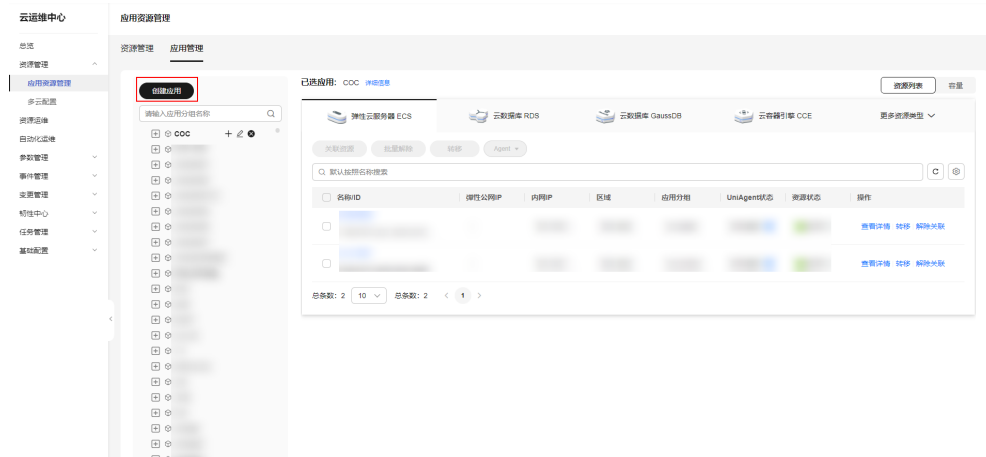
云运维中心

总览
资源管理
应用资源管理
多云配置
资源运维
自动化运维
参数管理
事件管理
变更管理
韧性中心
任务管理
基础配置

应用资源管理

资源管理　应用管理

创建应用

请输入应用分组名称

COC

已选应用: COC 详细信息

资源列表　容量

弹性云服务器 ECS　云数据库 RDS　云数据库 GaussDB　云容器引擎 CCE　更多资源类型

关联资源　批量解除　转移　Agent

默认按照名称搜索

| 名称/ID | 弹性公网IP | 内网IP | 区域 | 应用分组 | UniAgent状态 | 资源状态 | 操作 |
|---|---|---|---|---|---|---|---|
| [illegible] | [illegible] | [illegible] | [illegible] | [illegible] | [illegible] | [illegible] | 查看详情 转移 解除关联 |
| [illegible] | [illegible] | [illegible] | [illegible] | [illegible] | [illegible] | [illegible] | 查看详情 转移 解除关联 |

总条数: 2　10　总条数: 2　1